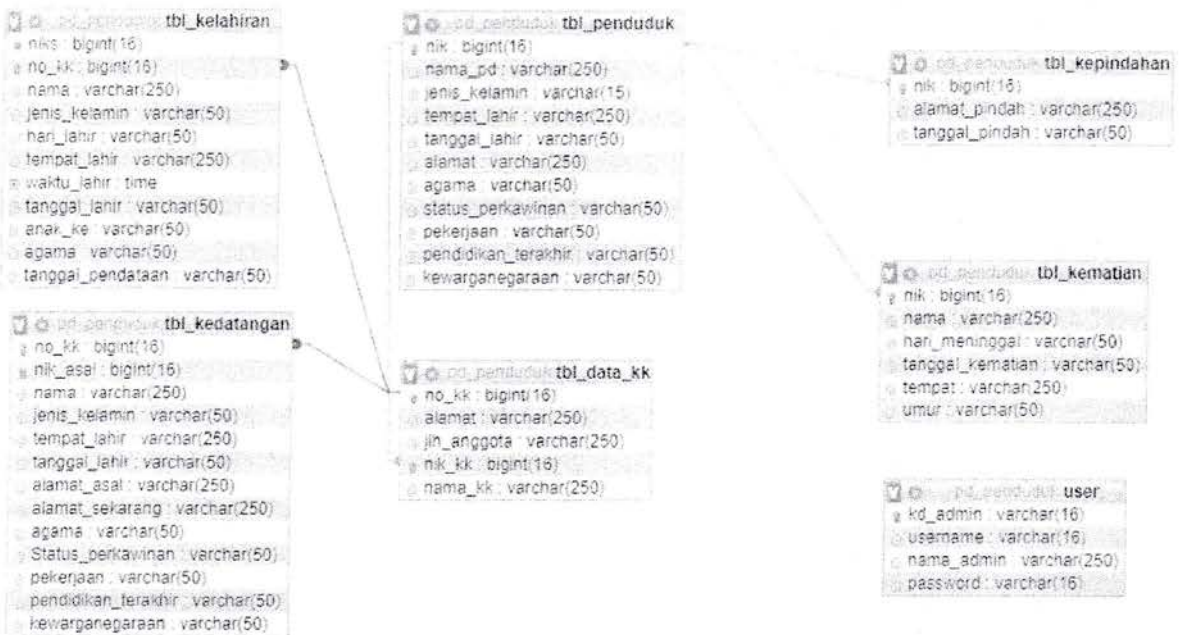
pd_penduduk tbl_kelahiran
niks : bigint(16)
no_kk : bigint(16)
nama : varchar(250)
jenis_kelamin : varchar(50)
hari_lahir : varchar(50)
tempat_lahir : varchar(250)
waktu_lahir : time
tanggal_lahir : varchar(50)
anak_ke : varchar(50)
agama : varchar(50)
tanggal_pendataan : varchar(50)

pd_penduduk tbl_kedatangan
no_kk : bigint(16)
nik_asal : bigint(16)
nama : varchar(250)
jenis_kelamin : varchar(50)
tempat_lahir : varchar(250)
tanggal_lahir : varchar(50)
alamat_asal : varchar(250)
alamat_sekarang : varchar(250)
agama : varchar(50)
Status_perkawinan : varchar(50)
pekerjaan : varchar(50)
pendidikan_terakhir : varchar(50)
kewarganegaraan : varchar(50)

pd_penduduk tbl_penduduk
nik : bigint(16)
nama_pd : varchar(250)
jenis_kelamin : varchar(15)
tempat_lahir : varchar(250)
tanggal_lahir : varchar(50)
alamat : varchar(250)
agama : varchar(50)
status_perkawinan : varchar(50)
pekerjaan : varchar(50)
pendidikan_terakhir : varchar(50)
kewarganegaraan : varchar(50)

pd_penduduk tbl_data_kk
no_kk : bigint(16)
alamat : varchar(250)
jln_anggota : varchar(250)
nik_kk : bigint(16)
nama_kk : varchar(250)

pd_penduduk tbl_kepindahan
nik : bigint(16)
alamat_pindah : varchar(250)
tanggal_pindah : varchar(50)

pd_penduduk tbl_kematian
nik : bigint(16)
nama : varchar(250)
hari_meninggal : varchar(50)
tanggal_kematian : varchar(50)
tempat : varchar(250)
umur : varchar(50)

pd_penduduk user
kd_admin : varchar(16)
username : varchar(16)
nama_admin : varchar(250)
password : varchar(16)